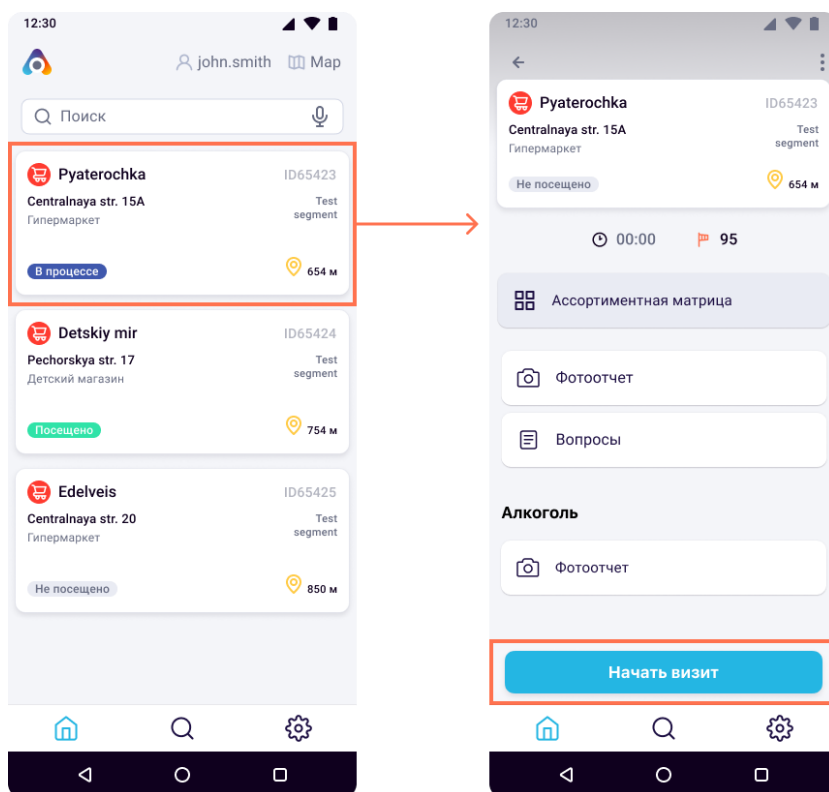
12:30

john.smith Map

Поиск

Pyaterochka ID65423
Centralnaya str. 15A
Гипермаркет
Test segment
В процессе
654 м

Detskiy mir ID65424
Pechorskya str. 17
Детский магазин
Test segment
Посещено
754 м

Edelveis ID65425
Centralnaya str. 20
Гипермаркет
Test segment
Не посещено
850 м

12:30

Pyaterochka ID65423
Centralnaya str. 15A
Гипермаркет
Test segment
Не посещено
654 м

00:00 95

Ассортиментная матрица

Фотоотчет

Вопросы

Алкоголь

Фотоотчет

Начать визит